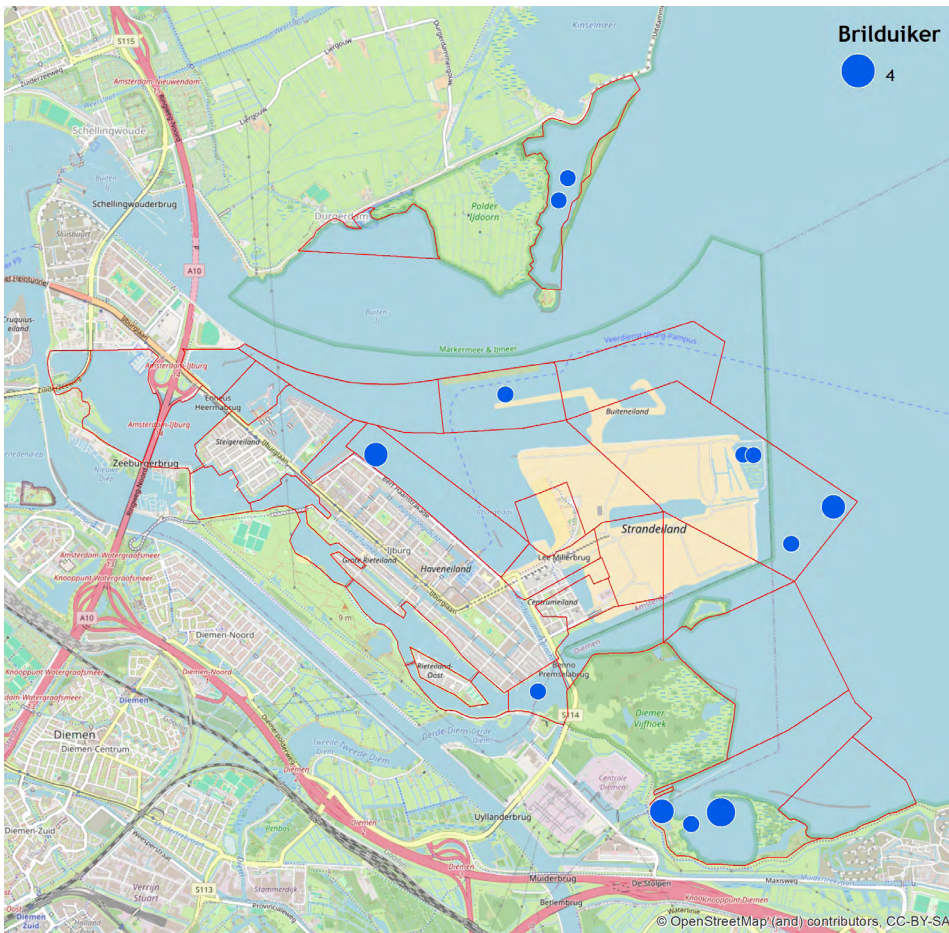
Brilduiker
4

Kinselmeer
S115
Zuiderzeeweg
Amsterdam-Nieuwendam
Schellingwoude
Schellingwouderbrug
Liergouw
Durgerdam
Polder IJdoorn
A10
Cruquius-eiland
Markermeer & IJmeer
Veerdienst IJburg-Pampus
Amsterdam-IJburg
Zuiderzeeweg
Enneus Heermabrug
Buiteneiland
Steigereiland
Amsterdam-IJburg
Zeeburgerbrug
Strandeiland
Amsterdam-Watergraafsmeer
Knooppunt Watergraafsmeer
IJburg
Grote Rieteiland
Haveneiland
Lee Millerbrug
Centrumeiland
A10
Diemen-Noord
9 m
Knooppunt Watergraafsmeer
Amsterdam-Watergraafsmeer
Rieteiland Oost
Benno Premselabrug
S114
Diemer Vijfhoek
Diemen
Diemen-Centrum
Tweede Diem
Centrale Diemen
Uyllanderbrug
Diemen-Zuid
Weesperstraat
Verrijn Stuart
S113
Muiderbrug
De Stolpen
Maxisweg
Diemen Zuid
Betlembrug
© OpenStreetMap (and) contributors, CC-BY-SA